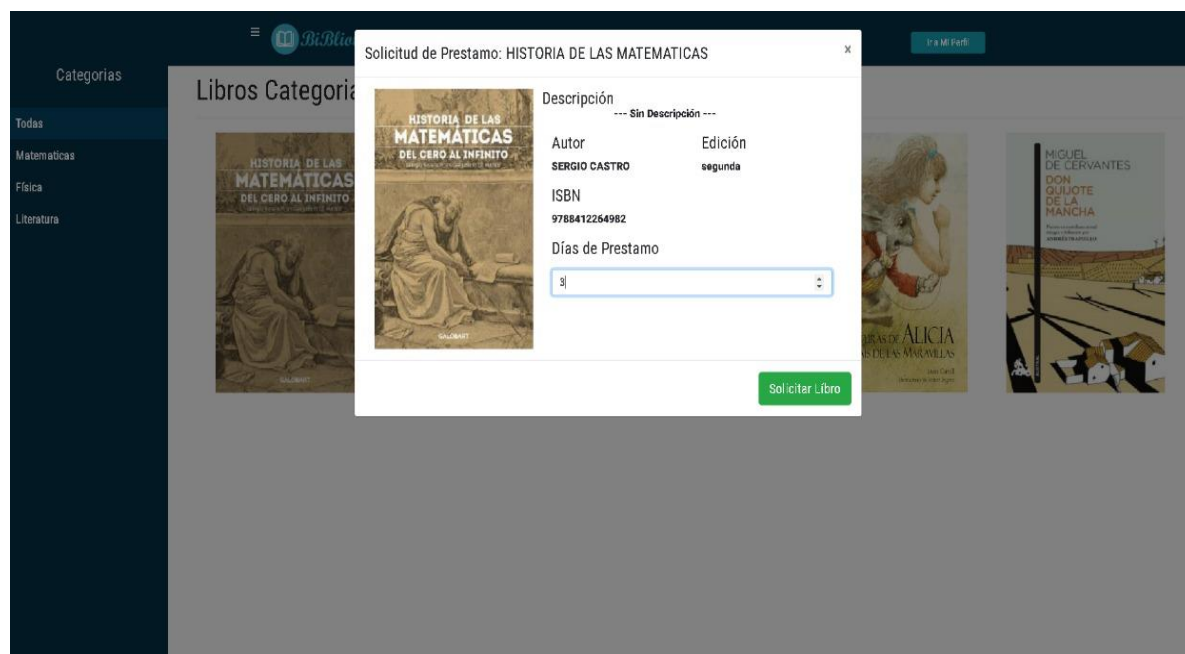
≡ BiBlio

Ir a Mi Perfil

Categorias

Todas
Matematicas
Física
Literatura

Libros Categoria

HISTORIA DE LAS MATEMÁTICAS DEL CERO AL INFINITO

Solicitud de Prestamo: HISTORIA DE LAS MATEMATICAS

×

HISTORIA DE LAS MATEMÁTICAS DEL CERO AL INFINITO

GALOBART

Descripción
--- Sin Descripción ---

Autor
SERGIO CASTRO

Edición
segunda

ISBN
9788412264982

Días de Prestamo

3

Solicitar Libro

ALICIA
LAS MARAVILLAS

MIGUEL DE CERVANTES
DON QUIJOTE DE LA MANCHA